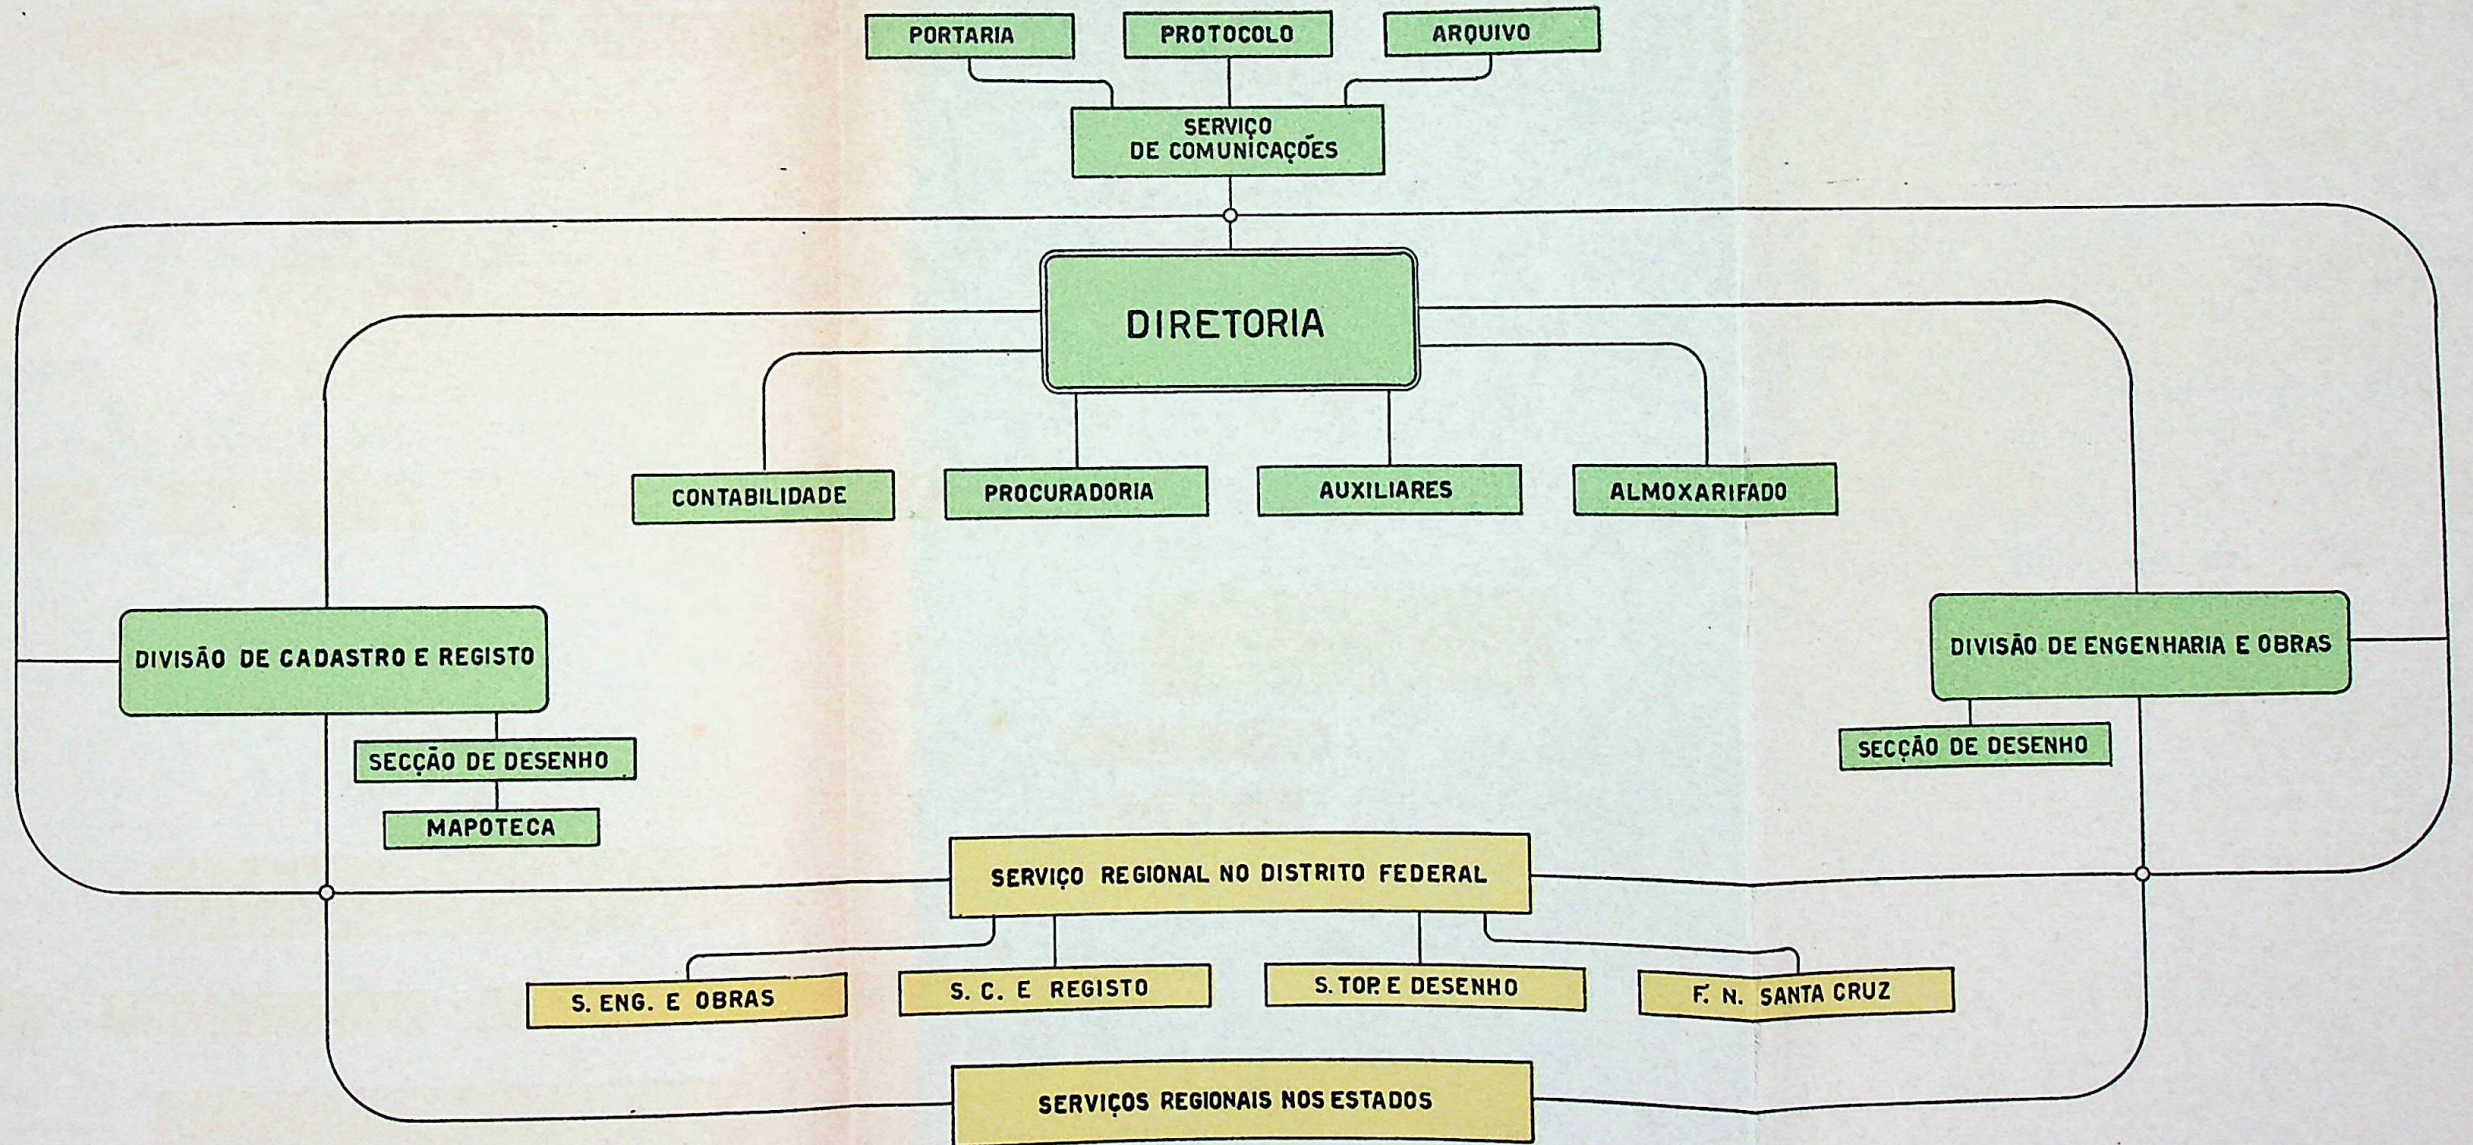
PORTARIA

PROTOCOLO

ARQUIVO

SERVIÇO DE COMUNICAÇÕES

DIRETORIA

CONTABILIDADE

PROCURADORIA

AUXILIARES

ALMOXARIFADO

DIVISÃO DE CADASTRO E REGISTO

SECÇÃO DE DESENHO

MAPOTECA

DIVISÃO DE ENGENHARIA E OBRAS

SECÇÃO DE DESENHO

SERVIÇO REGIONAL NO DISTRITO FEDERAL

S. ENG. E OBRAS

S. C. E REGISTO

S. TOP. E DESENHO

F. N. SANTA CRUZ

SERVIÇOS REGIONAIS NOS ESTADOS